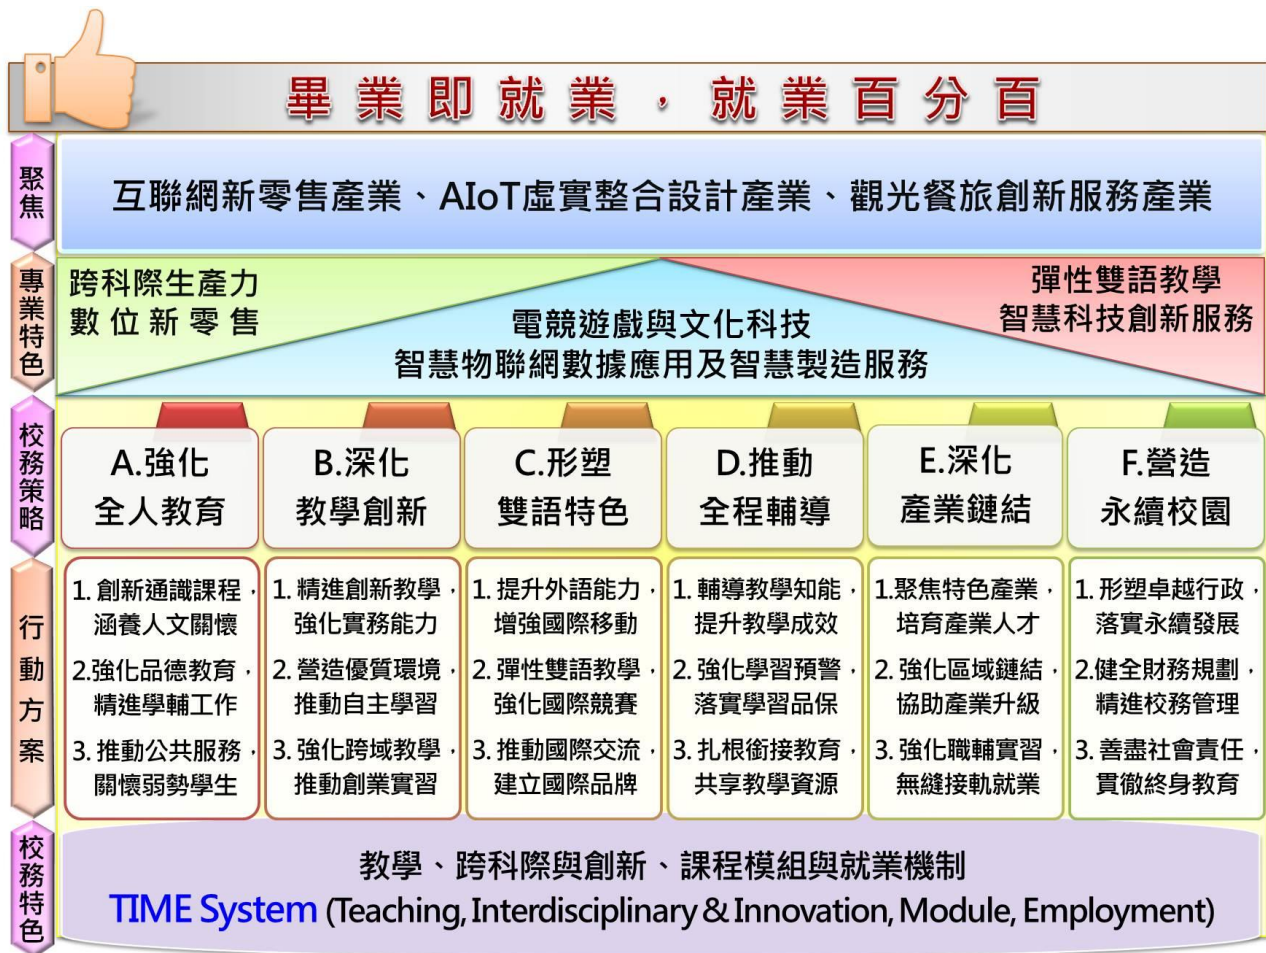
畢業即就業，就業百分百

聚焦

互聯網新零售產業、AIoT虛實整合設計產業、觀光餐旅創新服務產業

專業特色

跨科際生產力
數位新零售

彈性雙語教學
智慧科技創新服務

電競遊戲與文化科技
智慧物聯網數據應用及智慧製造服務

校務策略

| A.強化 全人教育 | B.深化 教學創新 | C.形塑 雙語特色 | D.推動 全程輔導 | E.深化 產業鏈結 | F.營造 永續校園 |
|---|---|---|---|---|---|
| 1. 創新通識課程，涵養人文關懷 | 1. 精進創新教學，強化實務能力 | 1. 提升外語能力，增強國際移動 | 1. 輔導教學知能，提升教學成效 | 1.聚焦特色產業，培育產業人才 | 1. 形塑卓越行政，落實永續發展 |
| 2.強化品德教育，精進學輔工作 | 2. 營造優質環境，推動自主學習 | 2. 彈性雙語教學，強化國際競賽 | 2. 強化學習預警，落實學習品保 | 2. 強化區域鏈結，協助產業升級 | 2.健全財務規劃，精進校務管理 |
| 3. 推動公共服務，關懷弱勢學生 | 3. 強化跨域教學，推動創業實習 | 3. 推動國際交流，建立國際品牌 | 3. 扎根銜接教育，共享教學資源 | 3. 強化職輔實習，無縫接軌就業 | 3. 善盡社會責任，貫徹終身教育 |

行動方案

校務特色

教學、跨科際與創新、課程模組與就業機制
TIME System (Teaching, Interdisciplinary & Innovation, Module, Employment)